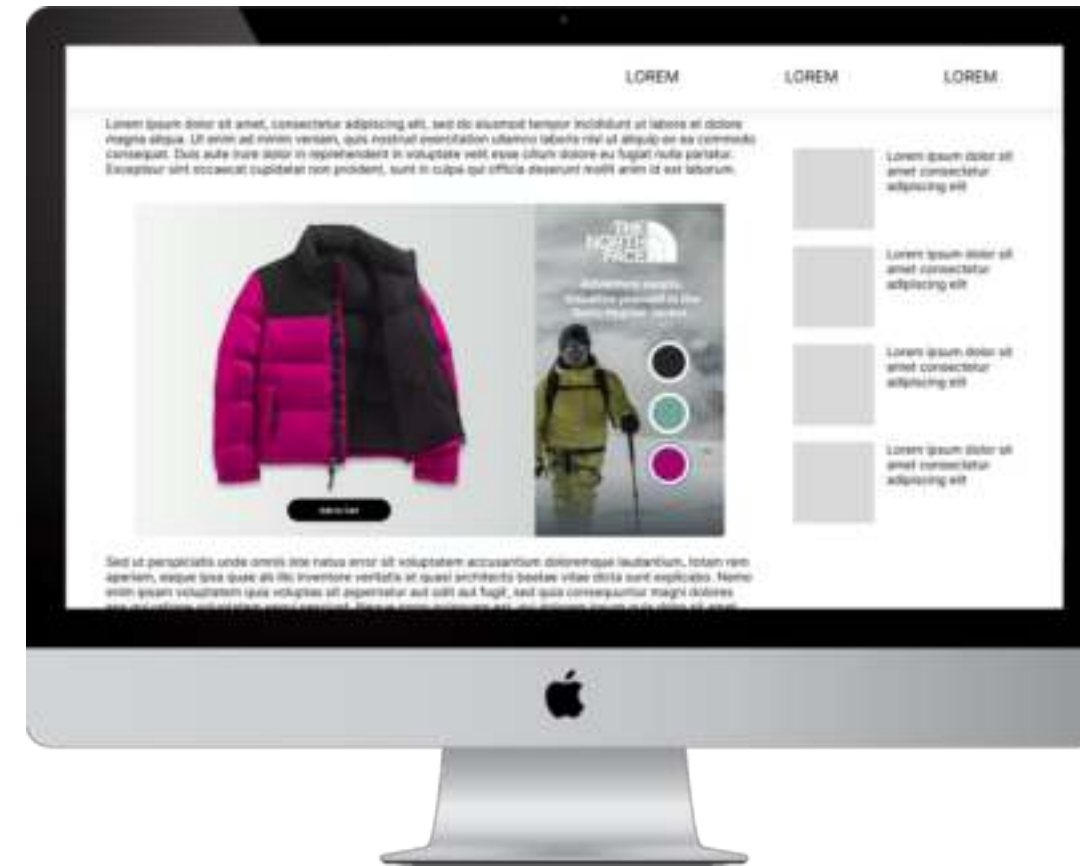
LOREM LOREM LOREM

Lorem ipsum dolor sit amet, consectetur adipiscing elit, sed do eiusmod tempor incididunt ut labore et dolore magna aliqua. Ut enim ad minim veniam, quis nostrud exercitation ullamco laboris nisi ut aliquip ex ea commodo consequat. Duis aute irure dolor in reprehenderit in voluptate velit esse cillum dolore eu fugiat nulla pariatur. Excepteur sint occaecat cupidatat non proident, sunt in culpa qui officia deserunt mollit anim id est laborum.

THE NORTH FACE

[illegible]

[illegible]

Sed ut perspiciatis unde omnis iste natus error sit voluptatem accusantium doloremque laudantium, totam rem aperiam, eaque ipsa quae ab illo inventore veritatis et quasi architecto beatae vitae dicta sunt explicabo. Nemo enim ipsam voluptatem quia voluptas sit aspernatur aut odit aut fugit, sed quia consequuntur magni dolores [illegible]

Lorem ipsum dolor sit amet consectetur adipiscing elit

Lorem ipsum dolor sit amet consectetur adipiscing elit

Lorem ipsum dolor sit amet consectetur adipiscing elit

Lorem ipsum dolor sit amet consectetur adipiscing elit